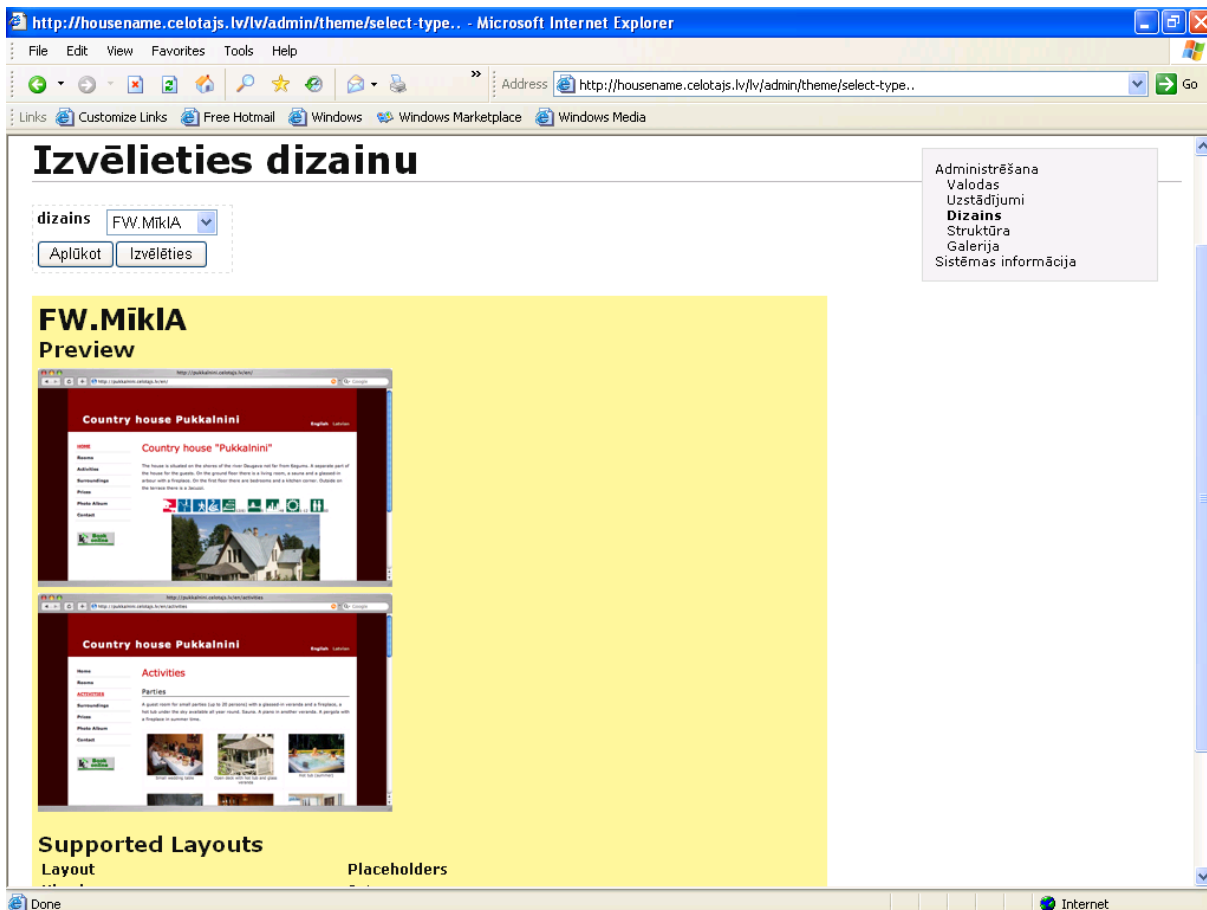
http://housename.celotajs.lv/lv/admin/theme/select-type.. - Microsoft Internet Explorer

File Edit View Favorites Tools Help

Address http://housename.celotajs.lv/lv/admin/theme/select-type.. Go

Links Customize Links Free Hotmail Windows Windows Marketplace Windows Media

Izvēlieties dizainu

dizains FW.MīklA

Aplūkot Izvēlēties

Administrēšana
Valodas
Uzstādījumi
Dizains
Struktūra
Galerija
Sistēmas informācija

FW.MīklA

Preview

Country house Pukkalnini

Country house "Pukkalnini"

Country house Pukkalnini

Activities

Parties

Supported Layouts

| Layout | Placeholders |
|---|---|

Done

Internet